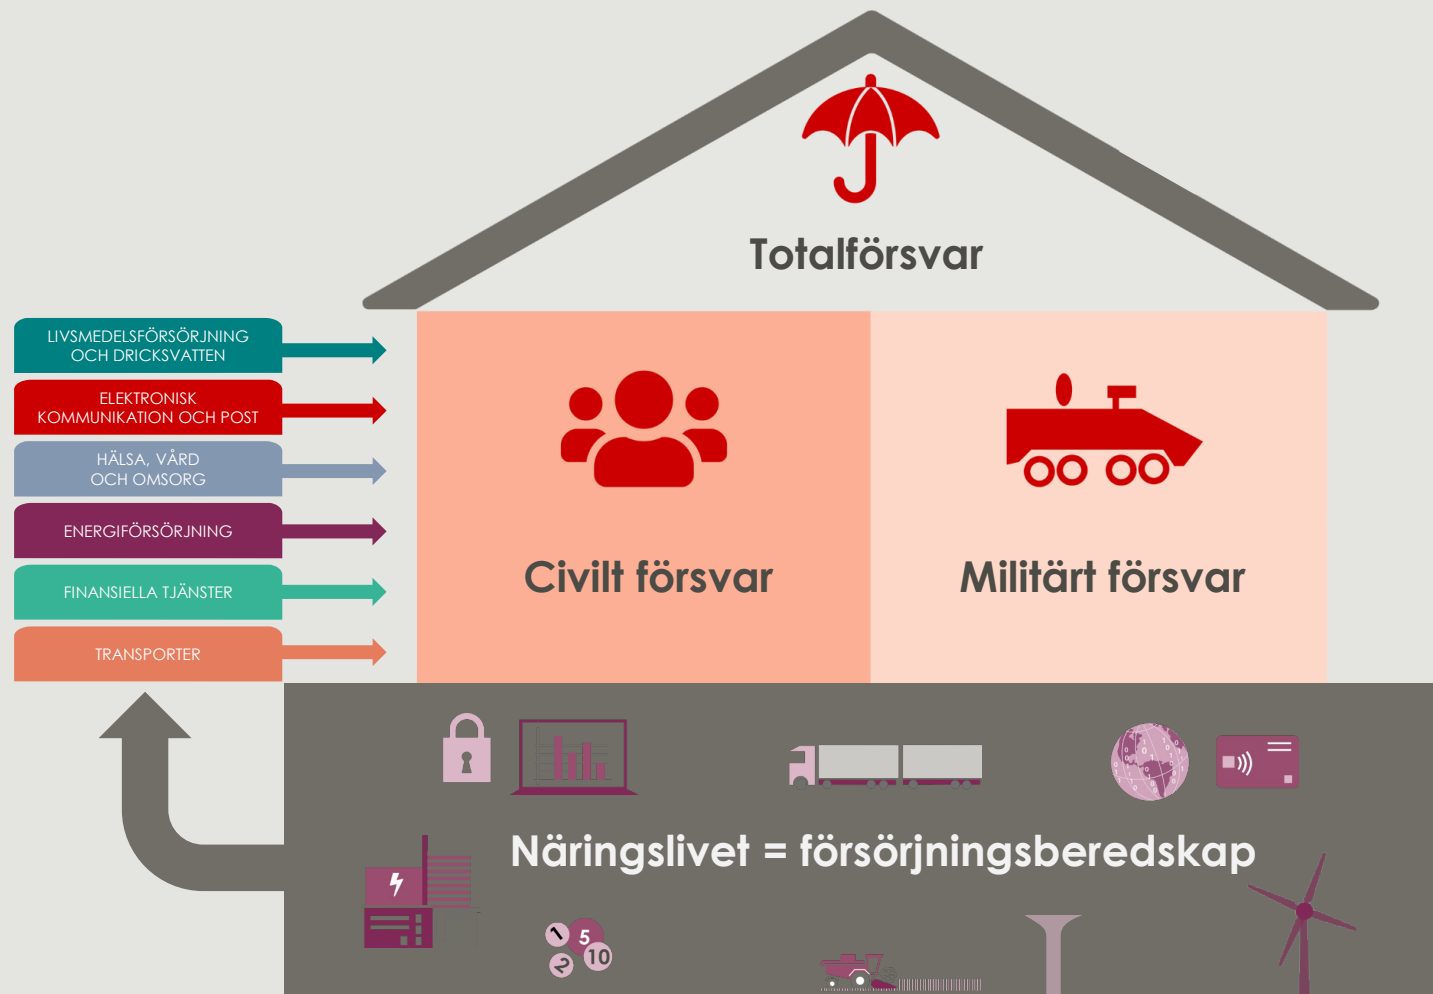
Totalförsvar

LIVSMEDELSFÖRSÖRJNING OCH DRICKSVATTEN

ELEKTRONISK KOMMUNIKATION OCH POST

HÄLSA, VÅRD OCH OMSORG

ENERGIFÖRSÖRJNING

FINANSIELLA TJÄNSTER

TRANSPORTER

Civilt försvar

Militärt försvar

Näringslivet = försörjningsberedskap

1 5 2 10